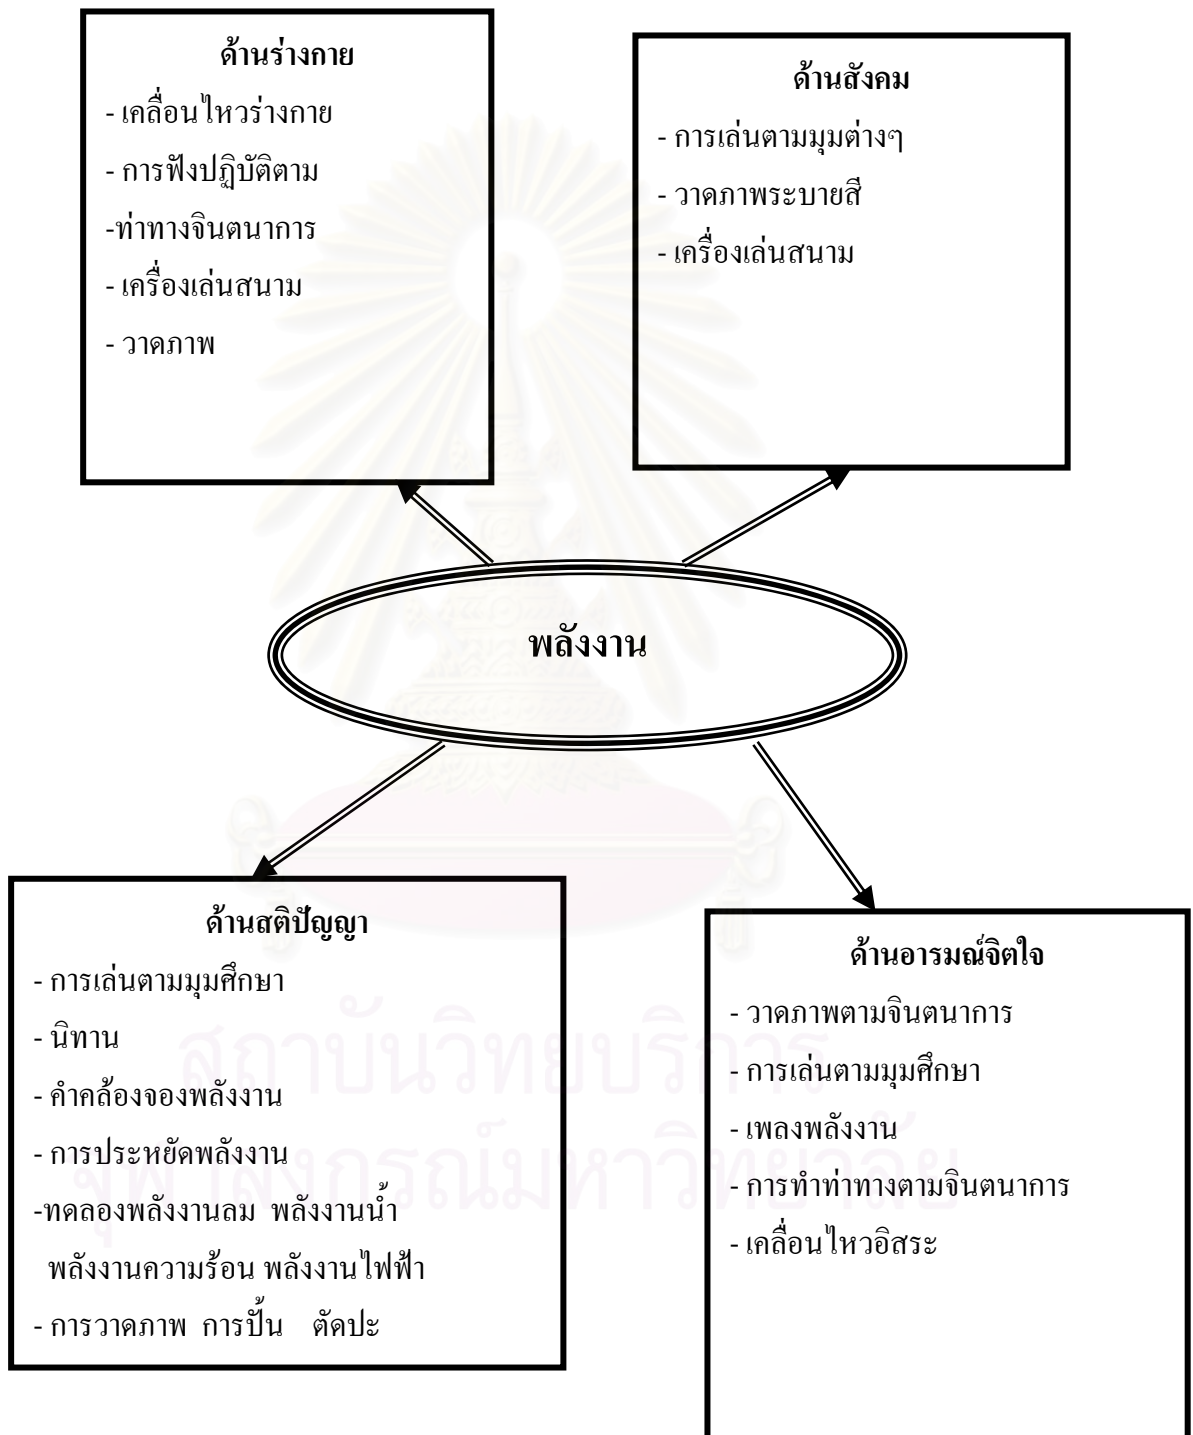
ด้านร่างกาย
- เคลื่อนไหวร่างกาย
- การฟังปฏิบัติตาม
-ท่าทางจินตนาการ
- เครื่องเล่นสนาม
- วาดภาพ

ด้านสังคม
- การเล่นตามมุมต่างๆ
- วาดภาพระบายสี
- เครื่องเล่นสนาม

พลังงาน

ด้านสติปัญญา
- การเล่นตามมุมศึกษา
- นิทาน
- คำคล้องจองพลังงาน
- การประหยัดพลังงาน
-ทดลองพลังงานลม พลังงานน้ำ พลังงานความร้อน พลังงานไฟฟ้า
- การวาดภาพ การปั้น ตัดปะ

ด้านอารมณ์จิตใจ
- วาดภาพตามจินตนาการ
- การเล่นตามมุมศึกษา
- เพลงพลังงาน
- การทำท่าทางตามจินตนาการ
- เคลื่อนไหวอิสระ

สถาบันวิทยบริการ
จุฬาลงกรณ์มหาวิทยาลัย